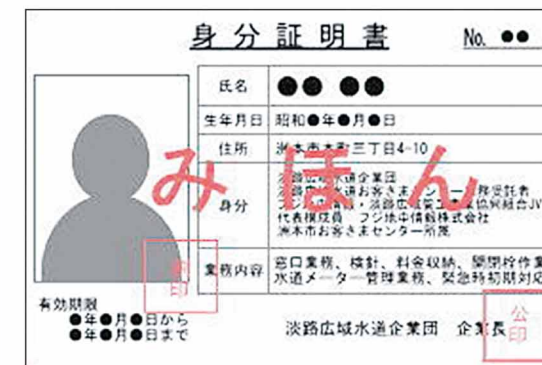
身分証明書

No. ●●

| 氏名 | ●● ●● |
|---|---|
| 生年月日 | 昭和●年●月●日 |
| 住所 | 洲本市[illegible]三丁目4-10 |
| 身分 | 淡路広域水道企業団 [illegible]お客さまセンター業務受託者 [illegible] 代表構成員 フジ地中情報株式会社 洲本市お客さまセンター所属 |
| 業務内容 | 窓口業務、検針、料金収納、開閉栓作業 水道メーター管理業務、緊急時初期対応 |

みほん

割印

有効期限
●年●月●日から
●年●月●日まで

淡路広域水道企業団 企業長

公印